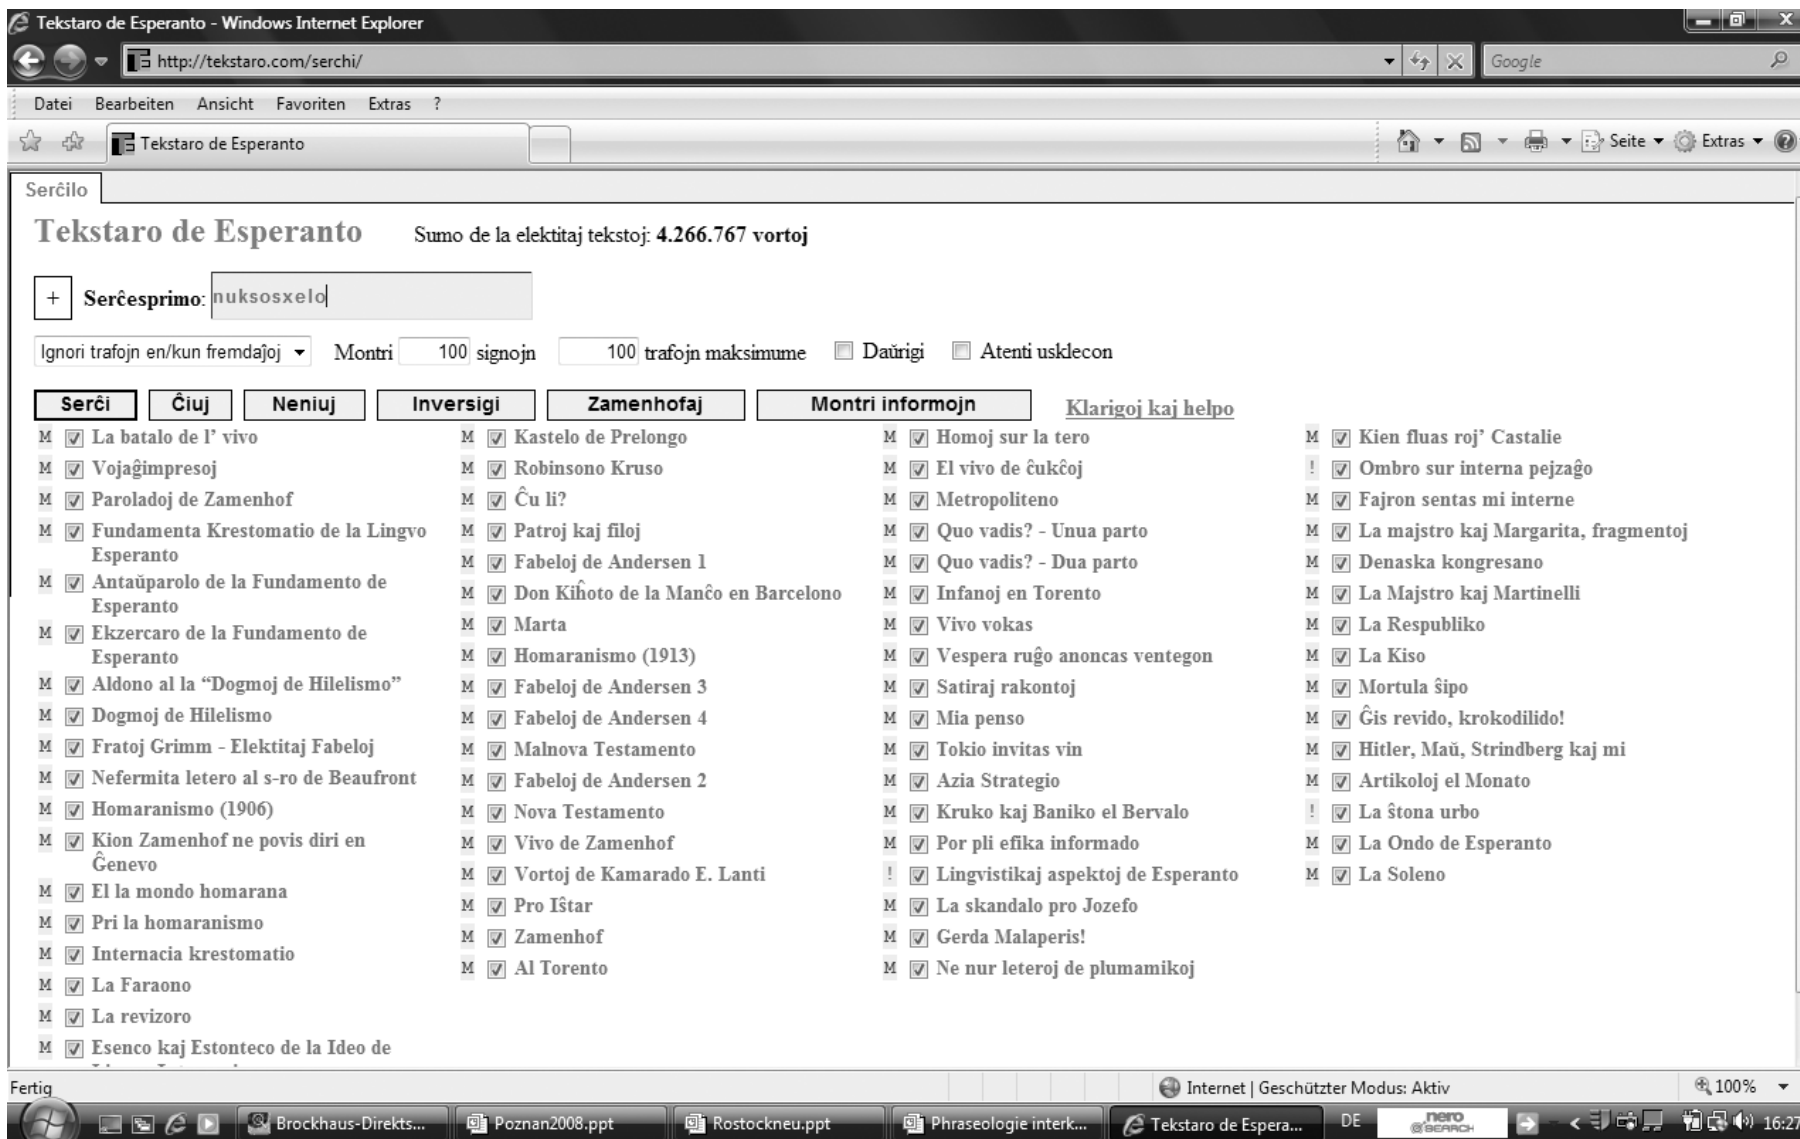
Tekstaro de Esperanto - Windows Internet Explorer

http://tekstaro.com/serchi/

Google

Datei Bearbeiten Ansicht Favoriten Extras ?

Tekstaro de Esperanto

Seite ▾ Extras ▾

Serĉilo

Tekstaro de Esperanto

Sumo de la elektitaj tekstoj: 4.266.767 vortoj

+ Serĉesprimo: nuksosxelo

Ignori trafojn en/kun fremdaĵoj ▾ Montri 100 signojn 100 trafojn maksimume Daŭrigi Atenti usklecon

Serĉi Ĉiuj Neniuj Inversigi Zamenhofaj Montri informojn Klarigoj kaj helpo

M La batalo de l' vivo
M Vojaĝimpresoj
M Paroladoj de Zamenhof
M Fundamenta Krestomatio de la Lingvo Esperanto
M Antaŭparolo de la Fundamento de Esperanto
M Ekzercaro de la Fundamento de Esperanto
M Aldono al la "Dogmoj de Hilelismo"
M Dogmoj de Hilelismo
M Fratoj Grimm - Elektitaj Fabeloj
M Nefermita letero al s-ro de Beaufront
M Homaranismo (1906)
M Kion Zamenhof ne povis diri en Ĝenevo
M El la mondo homarana
M Pri la homaranismo
M Internacia krestomatio
M La Faraono
M La revizoro
M Esenco kaj Estonteco de la Ideo de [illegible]

M Kastelo de Prelongo
M Robinsono Kruso
M Ĉu li?
M Patroj kaj filoj
M Fabeloj de Andersen 1
M Don Kiĥoto de la Manĉo en Barcelono
M Marta
M Homaranismo (1913)
M Fabeloj de Andersen 3
M Fabeloj de Andersen 4
M Malnova Testamento
M Fabeloj de Andersen 2
M Nova Testamento
M Vivo de Zamenhof
M Vortoj de Kamarado E. Lanti
M Pro Iŝtar
M Zamenhof
M Al Torento

M Homoj sur la tero
M El vivo de ĉukĉoj
M Metropoliteno
M Quo vadis? - Unua parto
M Quo vadis? - Dua parto
M Infanoj en Torento
M Vivo vokas
M Vespera ruĝo anoncas ventegon
M Satiraj rakontoj
M Mia penso
M Tokio invitas vin
M Azia Strategio
M Kruko kaj Baniko el Bervalo
M Por pli efika informado
! Lingvistikaj aspektoj de Esperanto
M La skandalo pro Jozefo
M Gerda Malaperis!
M Ne nur leteroj de plumamikoj

M Kien fluas roj' Castalie
! Ombro sur interna pejzaĝo
M Fajron sentas mi interne
M La majstro kaj Margarita, fragmentoj
M Denaska kongresano
M La Majstro kaj Martinelli
M La Respubliko
M La Kiso
M Mortula ŝipo
M Ĝis revido, krokodilido!
M Hitler, Maŭ, Strindberg kaj mi
M Artikoloj el Monato
! La ŝtona urbo
M La Ondo de Esperanto
M La Soleno

Fertig
Internet | Geschützter Modus: Aktiv
100%

Brockhaus-Direkts... Poznan2008.ppt Rostockneu.ppt Phraseologie interk... Tekstaro de Espera... DE nero SEARCH 16:27